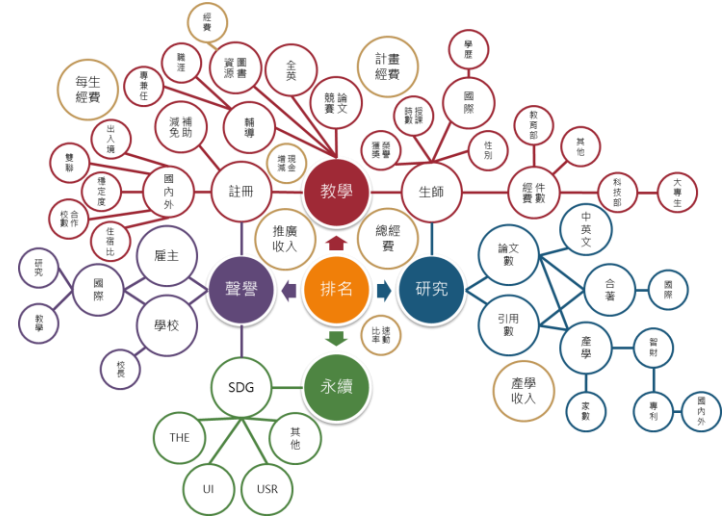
排名

教學

研究

聲譽

永續

推廣收入

總經費

比速率動

經費

圖書資源

全英

論文競賽

計畫經費

學歷

國際

師生比

獎助學

性別

生師

教育部

其他

經費件數

科技部

大專生

論文數

中英文

合著

國際

引用數

產學

智財

專利

國內外

產學收入

家數

SDG

THE

其他

UI

USR

雇主

國際

研究

教學

學校

校長

註冊

國內外

出入境

雙聯

穩定度

校合數作

住宿比

減免補助

輔導

專兼任

職涯

每生經費

增減多